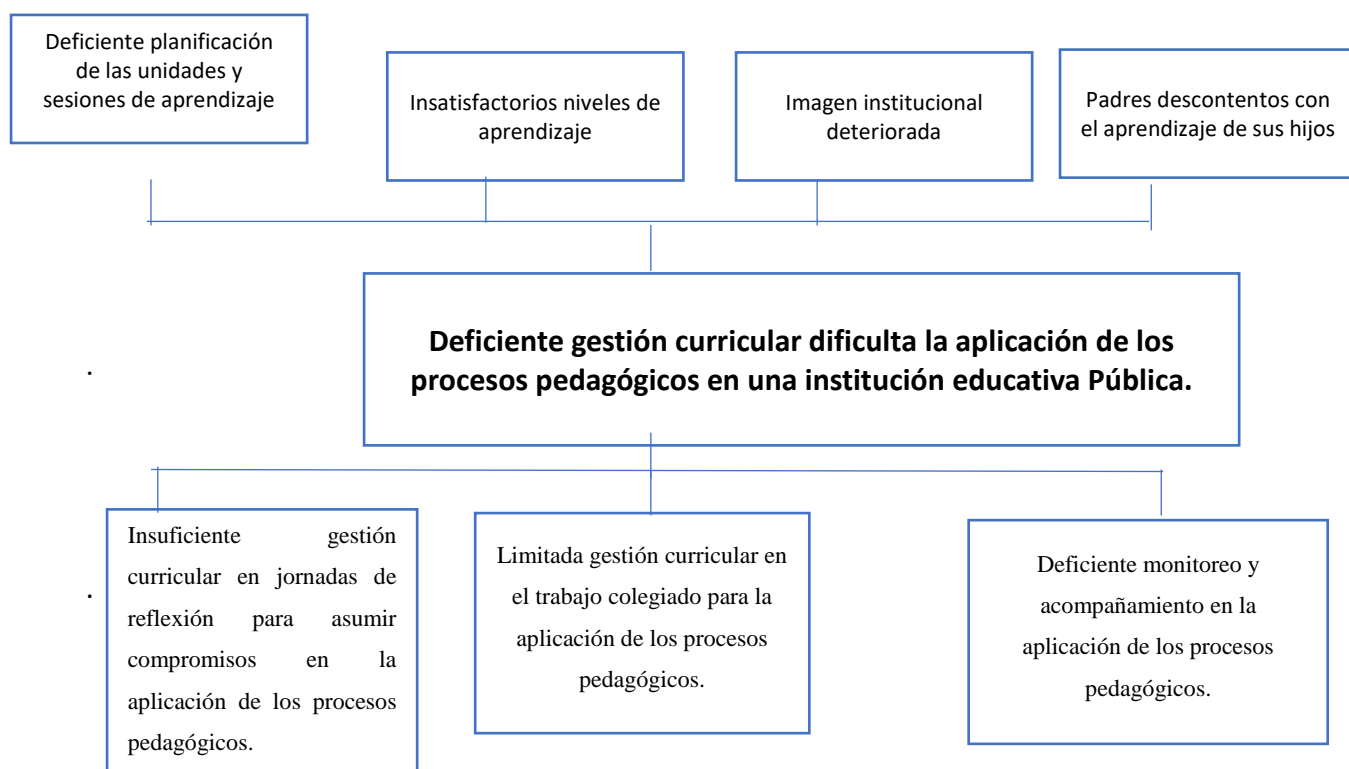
Deficiente planificación de las unidades y sesiones de aprendizaje

Insatisfactorios niveles de aprendizaje

Imagen institucional deteriorada

Padres descontentos con el aprendizaje de sus hijos

Deficiente gestión curricular dificulta la aplicación de los procesos pedagógicos en una institución educativa Pública.

Insuficiente gestión curricular en jornadas de reflexión para asumir compromisos en la aplicación de los procesos pedagógicos.

Limitada gestión curricular en el trabajo colegiado para la aplicación de los procesos pedagógicos.

Deficiente monitoreo y acompañamiento en la aplicación de los procesos pedagógicos.